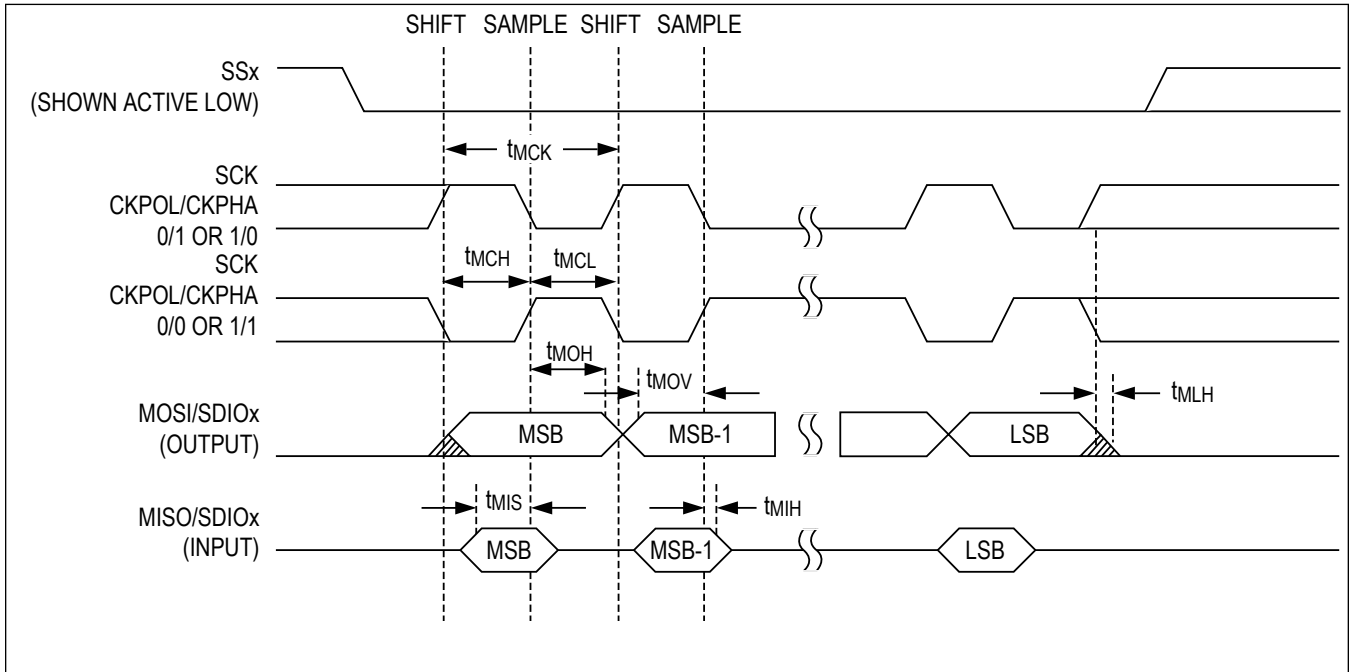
SHIFT SAMPLE SHIFT SAMPLE

SSx
(SHOWN ACTIVE LOW)

$t_{MCK}$

SCK
CKPOL/CKPHA
0/1 OR 1/0

SCK
CKPOL/CKPHA
0/0 OR 1/1

$t_{MCH}$ $t_{MCL}$

$t_{MOH}$

$t_{MOV}$

$t_{MLH}$

MOSI/SDIOx
(OUTPUT)

MSB MSB-1 LSB

$t_{MIS}$

$t_{MIH}$

MISO/SDIOx
(INPUT)

MSB MSB-1 LSB